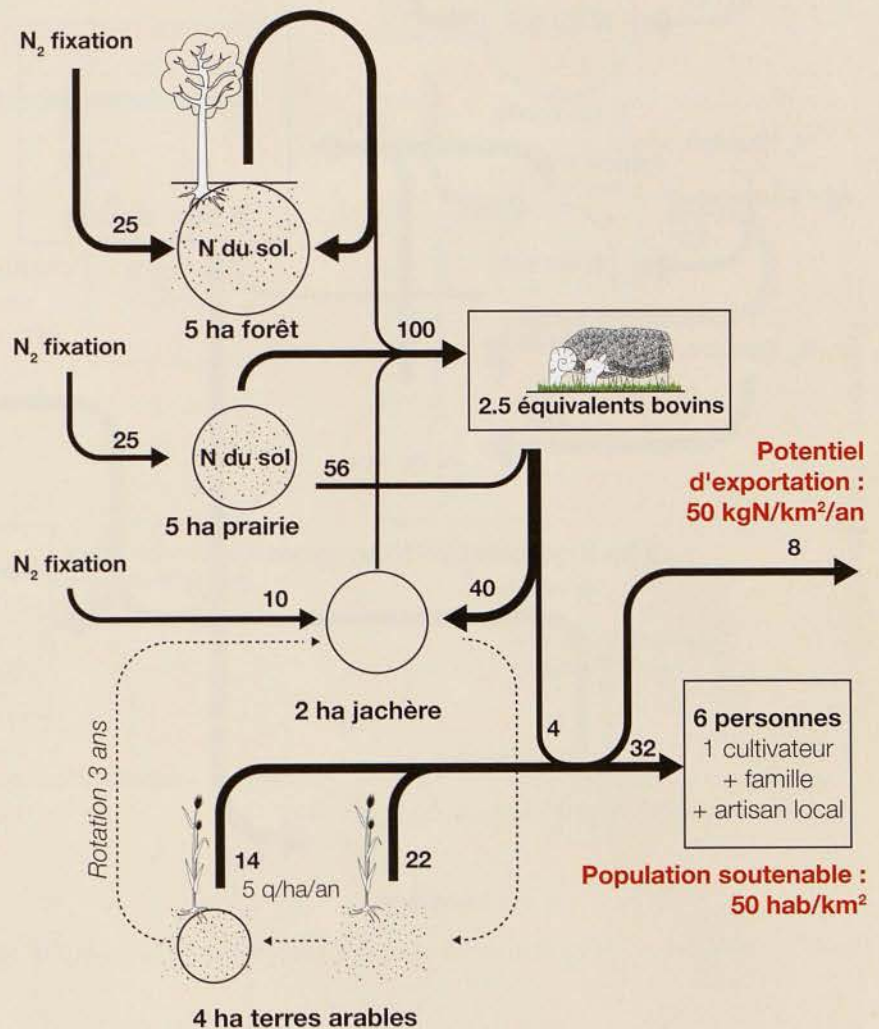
$N_2$ fixation

25

N du sol

5 ha forêt

100

$N_2$ fixation

2.5 équivalents bovins

25

N du sol

56

5 ha prairie

Potentiel d'exportation : 50 kgN/km²/an

$N_2$ fixation

8

10

40

2 ha jachère

Rotation 3 ans

4

32

6 personnes
1 cultivateur
+ famille
+ artisan local

14

22

5 q/ha/an

Population soutenable : 50 hab/km²

4 ha terres arables